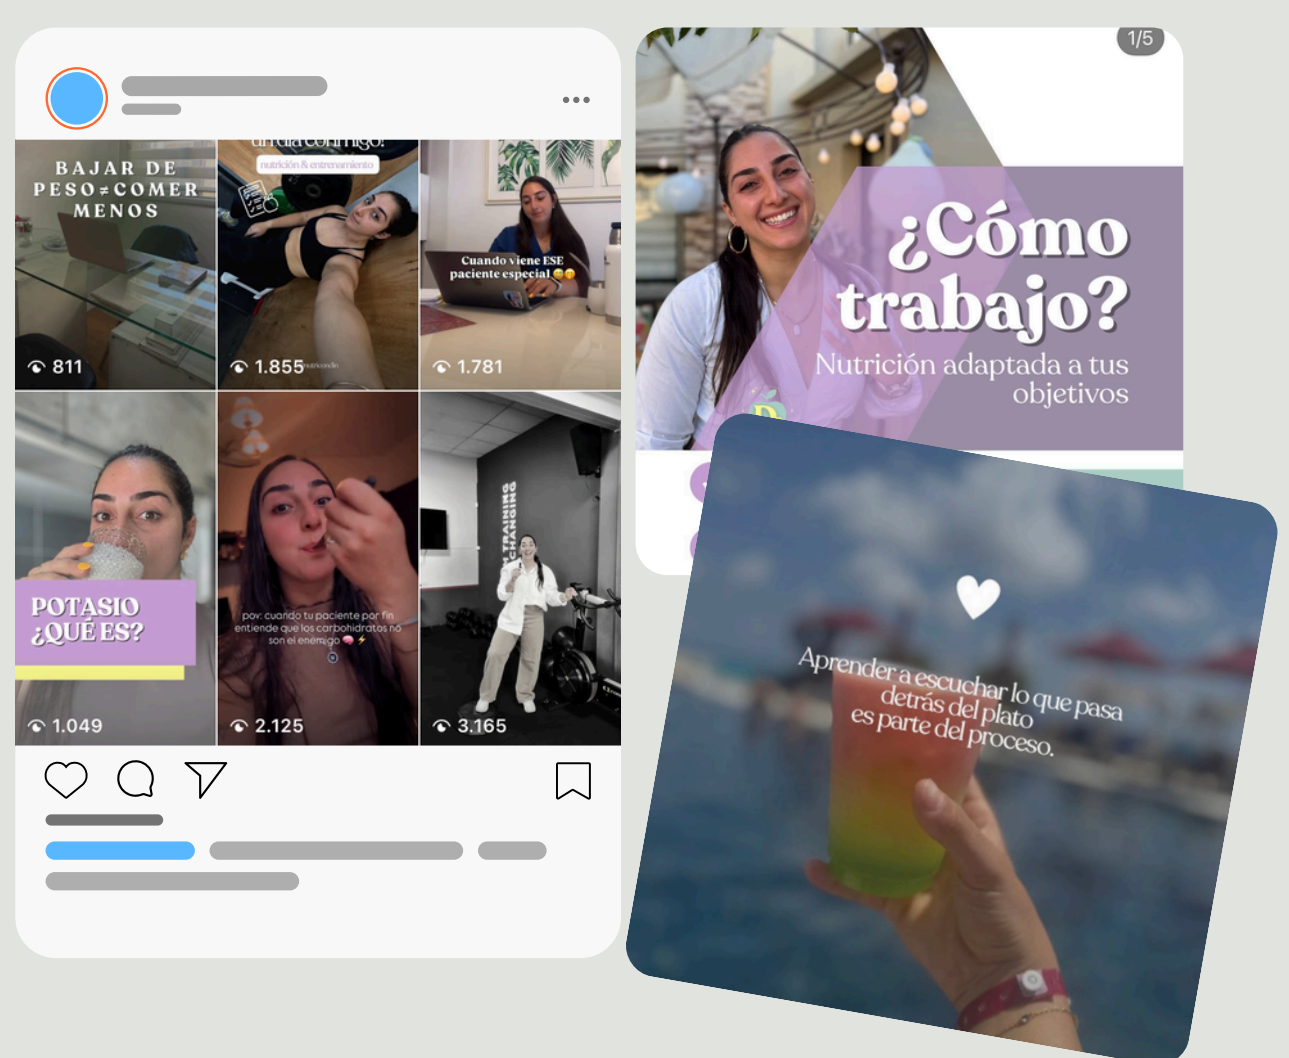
BAJAR DE PESO ≠ COMER MENOS

811

un día conmigo!

nutrición & entrenamiento

1.855

Cuando viene ESE paciente especial 😂😂

1.781

POTASIO ¿QUÉ ES?

1.049

pov: cuando tu paciente por fin entiende que los carbohidratos no son el enemigo

2.125

TRAINING CHANGING

3.165

1/5

¿Cómo trabajo?

Nutrición adaptada a tus objetivos

Aprender a escuchar lo que pasa detrás del plato es parte del proceso.